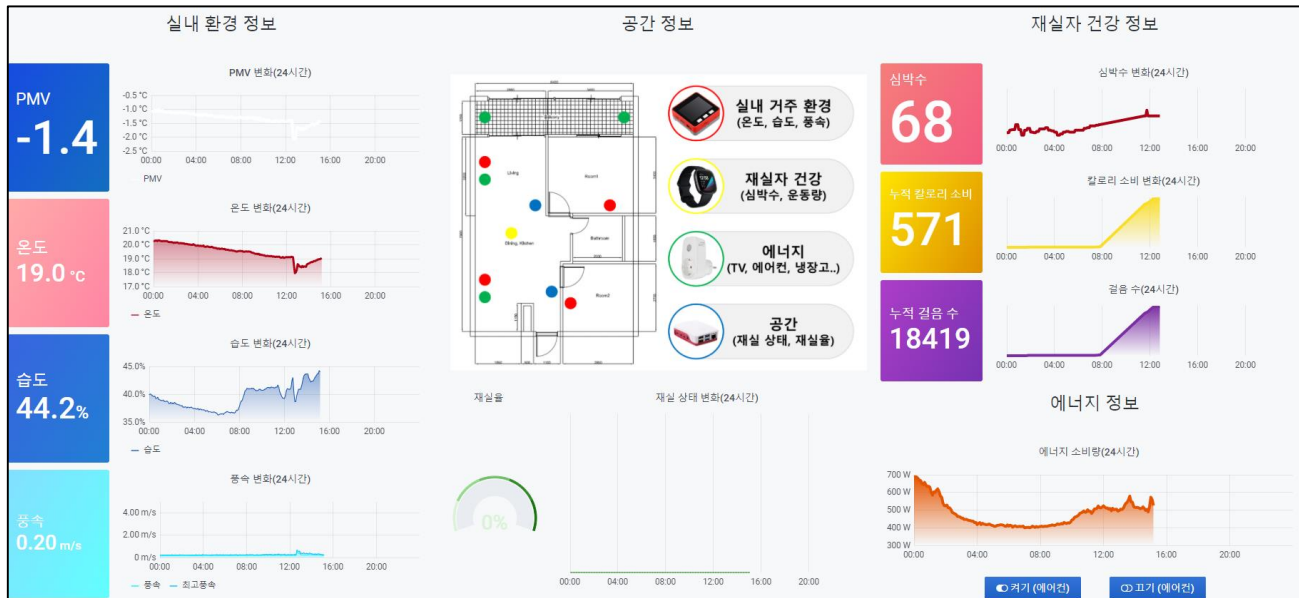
실내 환경 정보

PMV
-1.4

PMV 변화(24시간)
-0.5 °C
-1.0 °C
-1.5 °C
-2.0 °C
-2.5 °C
00:00 04:00 08:00 12:00 16:00 20:00
PMV

온도
19.0 °C

온도 변화(24시간)
21.0 °C
20.0 °C
19.0 °C
18.0 °C
17.0 °C
00:00 04:00 08:00 12:00 16:00 20:00
온도

습도
44.2%

습도 변화(24시간)
45.0%
40.0%
35.0%
00:00 04:00 08:00 12:00 16:00 20:00
습도

풍속
0.20 m/s

풍속 변화(24시간)
4.00 m/s
2.00 m/s
0 m/s
00:00 04:00 08:00 12:00 16:00 20:00
풍속 최고풍속

공간 정보

Living
Room1
Dining, Kitchen
Bathroom
Room2

실내 거주 환경
(온도, 습도, 풍속)

재실자 건강
(심박수, 운동량)

에너지
(TV, 에어컨, 냉장고..)

공간
(재실 상태, 재실율)

재실율
0%

재실 상태 변화(24시간)
00:00 04:00 08:00 12:00 16:00 20:00

재실자 건강 정보

심박수
68

심박수 변화(24시간)
00:00 04:00 08:00 12:00 16:00 20:00

누적 칼로리 소비
571

칼로리 소비 변화(24시간)
00:00 04:00 08:00 12:00 16:00 20:00

누적 걸음 수
18419

걸음 수(24시간)
00:00 04:00 08:00 12:00 16:00 20:00

에너지 정보

에너지 소비량(24시간)
700 W
600 W
500 W
400 W
300 W
00:00 04:00 08:00 12:00 16:00 20:00

켜기 (에어컨)
끄기 (에어컨)